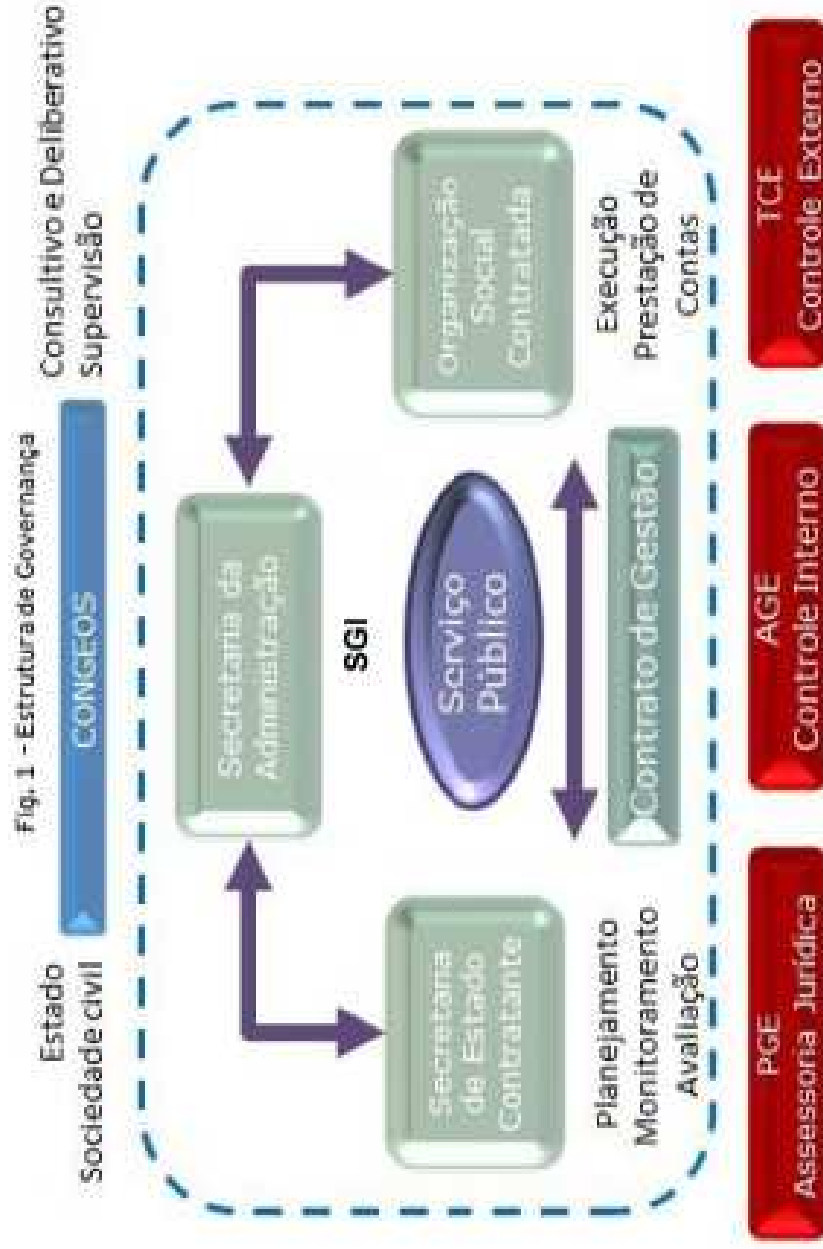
Fig. 1 - Estrutura de Governança

Estado
Sociedade civil

CONGEOS

Consultivo e Deliberativo
Supervisão

Secretaria da Administração

SGI

Secretaria de Estado Contratante

Serviço Público

Organização Social Contratada

Contrato de Gestão

Planejamento
Monitoramento
Avaliação

Execução
Prestação de Contas

PGE
Assessoria Jurídica

AGE
Controle Interno

TCE
Controle Externo